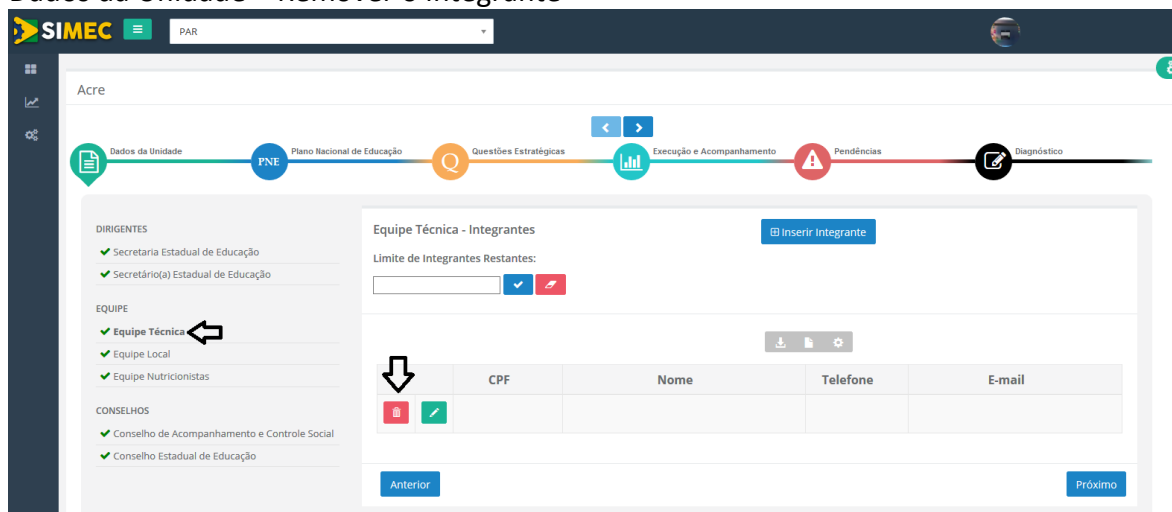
SIMEC

PAR

Acre

PNE

Q

Dados da Unidade

Plano Nacional de Educação

Questões Estratégicas

Execução e Acompanhamento

Pendências

Diagnóstico

DIRIGENTES

✔ Secretaria Estadual de Educação

✔ Secretário(a) Estadual de Educação

EQUIPE

✔ Equipe Técnica

✔ Equipe Local

✔ Equipe Nutricionistas

CONSELHOS

✔ Conselho de Acompanhamento e Controle Social

✔ Conselho Estadual de Educação

Equipe Técnica - Integrantes

⊞ Inserir Integrante

Limite de Integrantes Restantes:

| | | CPF | Nome | Telefone | E-mail |
|---|---|---|---|---|---|
| | | | | | |

Anterior

Próximo